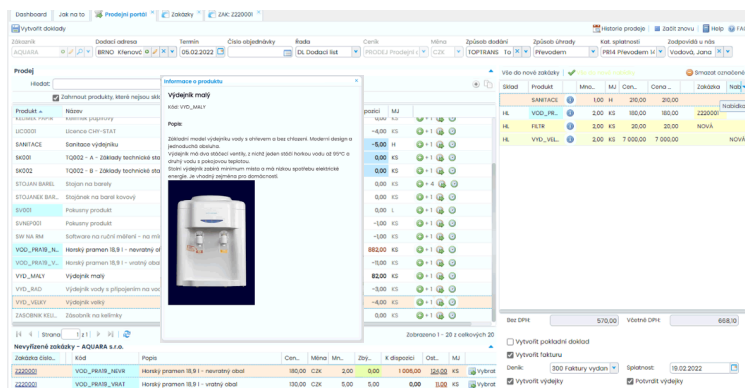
Dashboard | Jak na to | Prodejní portál | Zakázky | ZAK: Z220001

Vytvořit doklady | Historie prodeje | Začít znovu | Help | FAQ

| Zákazník | Dodací adresa | Termín | Číslo objednávky | Řada | Ceník | Měna | Způsob dodání | Způsob úhrady | Kat. splatnosti | Zodpovídá u nás |
|---|---|---|---|---|---|---|---|---|---|---|
| AQUARA s.r.o. | BRNO Křenovič | 05.02.2022 | | DL Dodací list | PRODEJ Prodejní | CZK | TOPTRANS To | Převodem | PR14 Převodem 14 | Vodková, Jana |

Prodej

Hledat: | Zahrnout produkty, které nejsou skl

| Produkt | Název | | pozice | MJ |
|---|---|---|---|---|
| | Kelímek papírový | | | |
| LIC0001 | Licence CHY-STAT | | -4,00 | KS |
| SANITACE | Sanitace výdejníku | | -5,00 | H |
| SK001 | TQ002 - A - Základy technické sta | | 0,00 | KS |
| SK002 | TQ002 - B - Základy technické sta | | 0,00 | KS |
| STOJAN BAREL | Stojan na barely | | 0,00 | KS |
| STOJANEK BAR | Stojánek na barel kovový | | 0,00 | KS |
| SV001 | Pokusný produkt | | 0,00 | I |
| SVNEP001 | Pokusný produkt | | -1,00 | KS |
| SW NA RM | Software na ruční měření | | -1,00 | KS |
| VOD_PRA18_N | Horský pramen 18,9 l - nevratný ob | | 882,00 | KS |
| VOD_PRA18_V | Horský pramen 18,9 l - vratný obal | | -15,00 | KS |
| VYD_MALY | Výdejník malý | | 82,00 | KS |
| VYD_RAD | Výdejník vody s připojením na vod | | -3,00 | KS |
| VYD_VELKY | Výdejník velký | | -4,00 | KS |
| ZASOBNIK KEL | Zásobník na kelímky | | 0,00 | KS |

Informace o produktu

Výdejník malý

Kód: VYD_MALY

Popis:

Základní model výdejníku vody s ohřevem a bez chlazení. Moderní design a jednoduchá obsluha.
Výdejník má dva stáčecí ventily, z nichž jeden stáčí horkou vodu až 95°C a druhý vodu s pokojovou teplotou.
Stolní výdejník zabírá minimum místa a má nízkou spotřebu elektrické energie. Je vhodný zejména pro domácnosti.

Strana 1 z 2 | Zobrazeno 1 - 20 z celkových 20

Vše do nové zakázky | Smazat označené

| Sklad | Produkt | Mno... | MJ | Cen... | Cena ... | Zakázka | Nabídka |
|---|---|---|---|---|---|---|---|
| | SANITACE | 1,00 | H | 210,00 | 210,00 | | |
| HL | VOD_PR... | 2,00 | KS | 180,00 | 180,00 | Z220001 | |
| HL | FILTR | 2,00 | KS | 120,00 | 240,00 | NOVÁ | |
| HL | VYD_VEL... | 1,00 | KS | 7 000,00 | 7 000,00 | NOVÁ | |

Nabídka

Bez DPH: 570,00 | Včetně DPH: 668,10

Vytvořit pokladní doklad
Vytvořit fakturu
Deník: 300 Faktury vydan | Splatnost: 19.02.2022
Vytvořit výdejky | Potvrdit výdejky

Nevyřízené zakázky - AQUARA s.r.o.

| Zakázka člo... | Kód | Popis | Cen... | Měna | Mn... | Zbý... | K dispozici | Ost... | MJ | |
|---|---|---|---|---|---|---|---|---|---|---|
| Z220001 | VOD_PRA18_NEVR | Horský pramen 18,9 l - nevratný obal | 180,00 | CZK | 6,00 | 0,00 | 1 006,00 | 12,00 | KS | Vybrat |
| Z220001 | VOD_PRA18_VRAT | Horský pramen 18,9 l - vratný obal | 180,00 | CZK | 5,00 | 5,00 | 0,00 | 11,00 | KS | Vybrat |